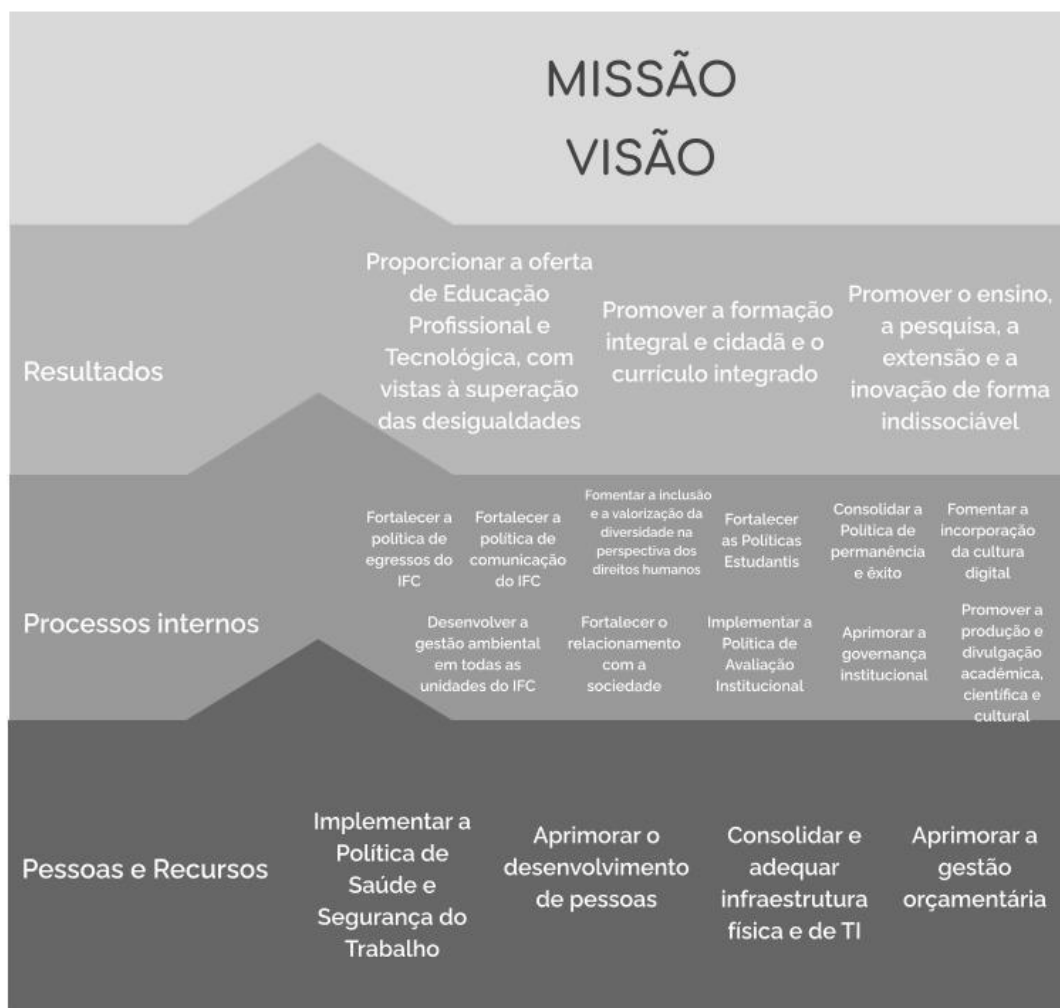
MISSÃO
VISÃO

Resultados

Proporcionar a oferta de Educação Profissional e Tecnológica, com vistas à superação das desigualdades

Promover a formação integral e cidadã e o currículo integrado

Promover o ensino, a pesquisa, a extensão e a inovação de forma indissociável

Processos internos

Fortalecer a política de egressos do IFC

Fortalecer a política de comunicação do IFC

Fomentar a inclusão e a valorização da diversidade na perspectiva dos direitos humanos

Fortalecer as Políticas Estudantis

Consolidar a Política de permanência e êxito

Fomentar a incorporação da cultura digital

Desenvolver a gestão ambiental em todas as unidades do IFC

Fortalecer o relacionamento com a sociedade

Implementar a Política de Avaliação Institucional

Aprimorar a governança institucional

Promover a produção e divulgação acadêmica, científica e cultural

Pessoas e Recursos

Implementar a Política de Saúde e Segurança do Trabalho

Aprimorar o desenvolvimento de pessoas

Consolidar e adequar infraestrutura física e de TI

Aprimorar a gestão orçamentária